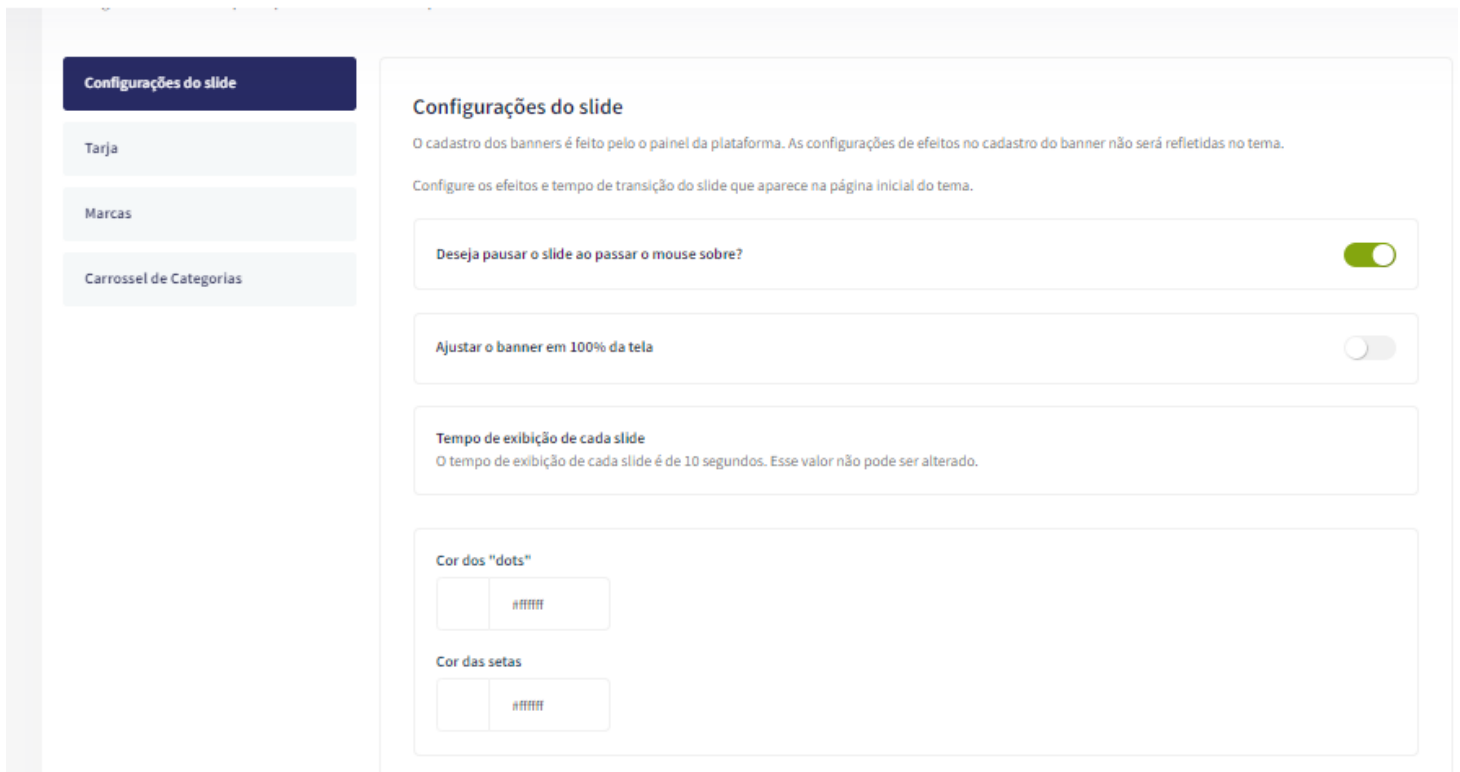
Configurações do slide

Tarja

Marcas

Carrossel de Categorias

Configurações do slide

O cadastro dos banners é feito pelo o painel da plataforma. As configurações de efeitos no cadastro do banner não será refletidas no tema.

Configure os efeitos e tempo de transição do slide que aparece na página inicial do tema.

Deseja pausar o slide ao passar o mouse sobre?

Ajustar o banner em 100% da tela

Tempo de exibição de cada slide
O tempo de exibição de cada slide é de 10 segundos. Esse valor não pode ser alterado.

Cor dos "dots"
#ffffff

Cor das setas
#ffffff